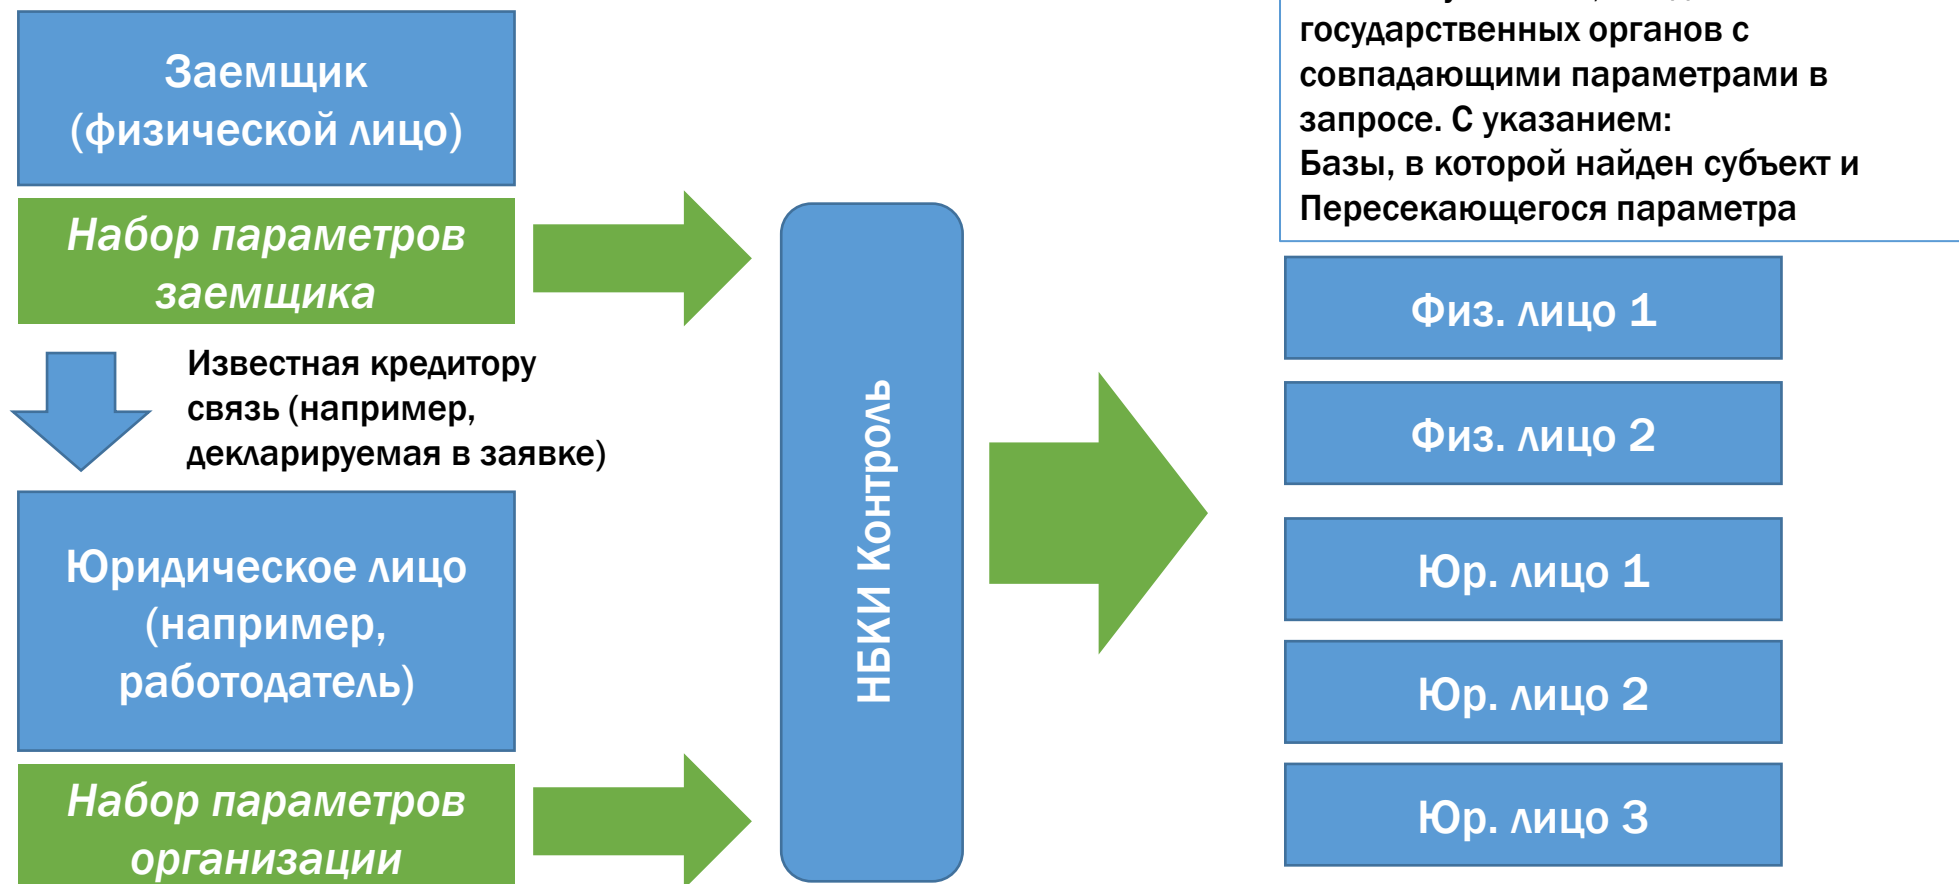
Заемщик (физической лицо)

Набор параметров заемщика

Известная кредитору связь (например, декларируемая в заявке)

Юридическое лицо (например, работодатель)

Набор параметров организации

НБКИ Контроль

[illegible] государственных органов с совпадающими параметрами в запросе. С указанием:
Базы, в которой найден субъект и
Пересекающегося параметра

Физ. лицо 1

Физ. лицо 2

Юр. лицо 1

Юр. лицо 2

Юр. лицо 3